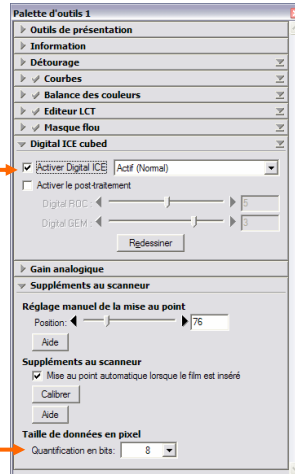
Palette d'outils 1
Outils de présentation
Information
Détourage
Courbes
Balance des couleurs
Editeur LCT
Masque flou
Digital ICE cubed
Activer Digital ICE
Actif (Normal)
Activer le post-traitement
Digital ROC
5
Digital GEM
3
Redessiner
Gain analogique
Suppléments au scanneur
Réglage manuel de la mise au point
Position:
76
Aide
Suppléments au scanneur
Mise au point automatique lorsque le film est inséré
Calibrer
Aide
Taille de données en pixel
Quantification en bits:
8